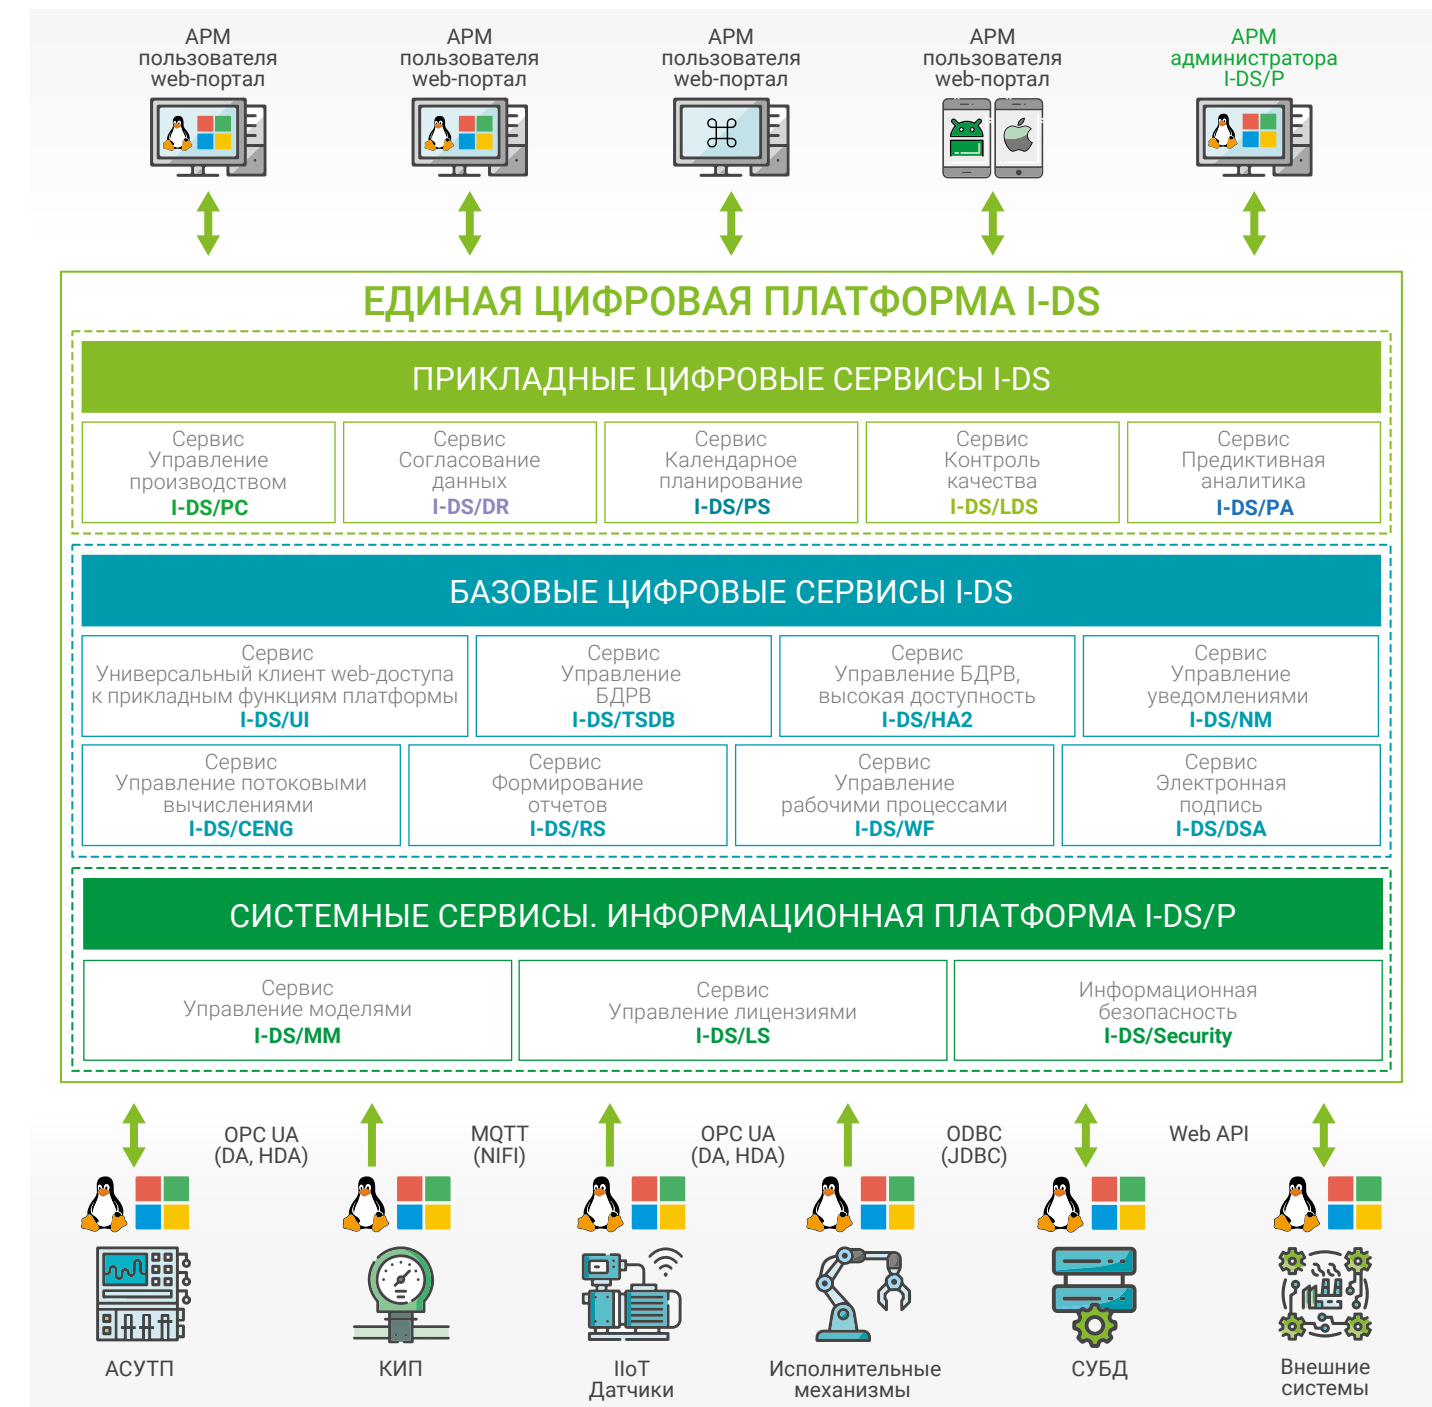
АРМ пользователя web-портал

АРМ пользователя web-портал

АРМ пользователя web-портал

АРМ пользователя web-портал

АРМ администратора I-DS/P

ЕДИНАЯ ЦИФРОВАЯ ПЛАТФОРМА I-DS

ПРИКЛАДНЫЕ ЦИФРОВЫЕ СЕРВИСЫ I-DS

Сервис Управление производством I-DS/PC

Сервис Согласование данных I-DS/DR

Сервис Календарное планирование I-DS/PS

Сервис Контроль качества I-DS/LDS

Сервис Предиктивная аналитика I-DS/PA

БАЗОВЫЕ ЦИФРОВЫЕ СЕРВИСЫ I-DS

Сервис Универсальный клиент web-доступа к прикладным функциям платформы I-DS/UI

Сервис Управление БДРВ I-DS/TSDB

Сервис Управление БДРВ, высокая доступность I-DS/HA2

Сервис Управление уведомлениями I-DS/NM

Сервис Управление потоковыми вычислениями I-DS/CENG

Сервис Формирование отчетов I-DS/RS

Сервис Управление рабочими процессами I-DS/WF

Сервис Электронная подпись I-DS/DSA

СИСТЕМНЫЕ СЕРВИСЫ. ИНФОРМАЦИОННАЯ ПЛАТФОРМА I-DS/P

Сервис Управление моделями I-DS/MM

Сервис Управление лицензиями I-DS/LS

Информационная безопасность I-DS/Security

OPC UA (DA, HDA)

MQTT (NIFI)

OPC UA (DA, HDA)

ODBC (JDBC)

Web API

АСУТП

КИП

IIoT Датчики

Исполнительные механизмы

СУБД

Внешние системы